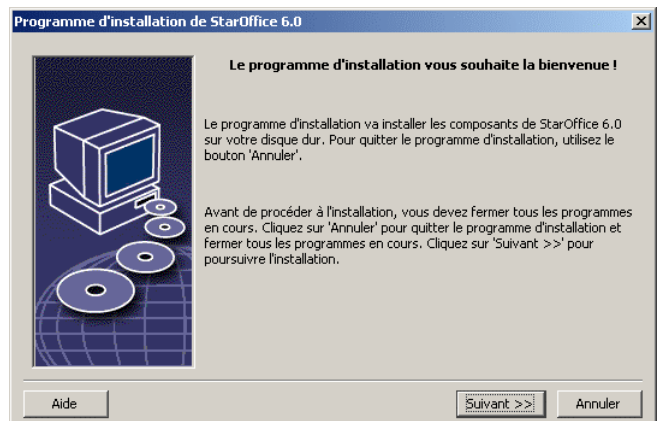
Programme d'installation de StarOffice 6.0

Le programme d'installation vous souhaite la bienvenue !

Le programme d'installation va installer les composants de StarOffice 6.0 sur votre disque dur. Pour quitter le programme d'installation, utilisez le bouton 'Annuler'.

Avant de procéder à l'installation, vous devez fermer tous les programmes en cours. Cliquez sur 'Annuler' pour quitter le programme d'installation et fermer tous les programmes en cours. Cliquez sur 'Suivant >>' pour poursuivre l'installation.

Aide

Suivant >>

Annuler